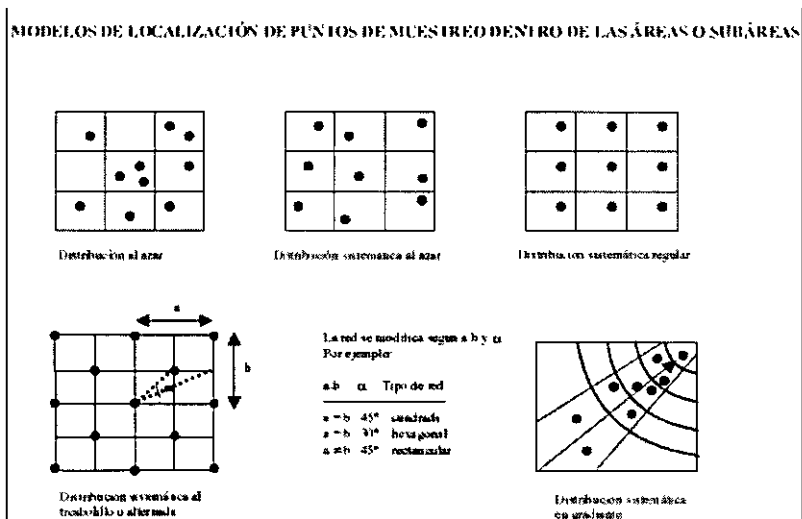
MODELOS DE LOCALIZACIÓN DE PUNTOS DE MUESTREO DENTRO DE LAS ÁREAS O SUBÁREAS

Distribución al azar

Distribución sistemática al azar

Distribución sistemática regular

a

b

La red se modifica según a b y α
Por ejemplo:

| a-b | α | Tipo de red |
|---|---|---|
| a = b | 45° | cuadrada |
| a = b | 30° | hexagonal |
| a ≠ b | 45° | rectangular |

Distribución sistemática al tresbolillo o alternada

Distribución sistemática en gradiente